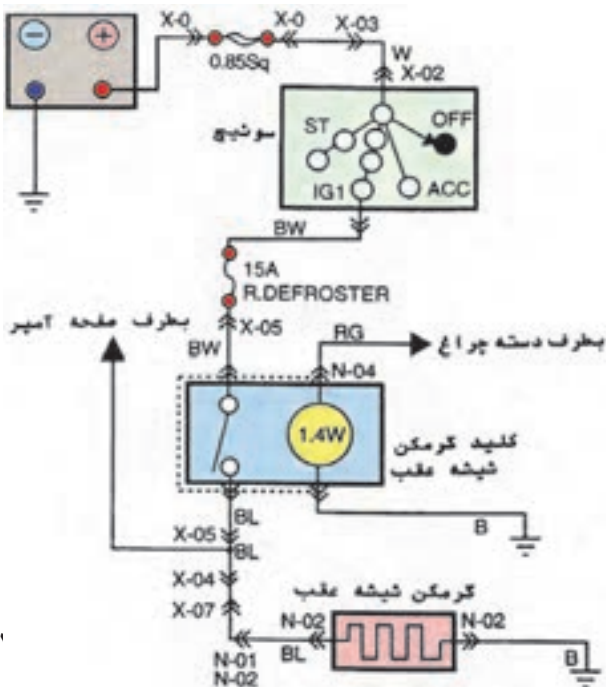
−
+
X-0
X-0
X-03
0.85Sq
W
X-02
سوئیچ
ST
OFF
IG1
ACC
BW
15A
R.DEFROSTER
بطرف صفحه آمپر
X-05
BW
RG
بطرف دسته چراغ
N-04
1.4W
کلید گرمکن شیشه عقب
BL
B
X-05
BL
X-04
گرمکن شیشه عقب
X-07
N-02
N-02
N-01
BL
B
N-02